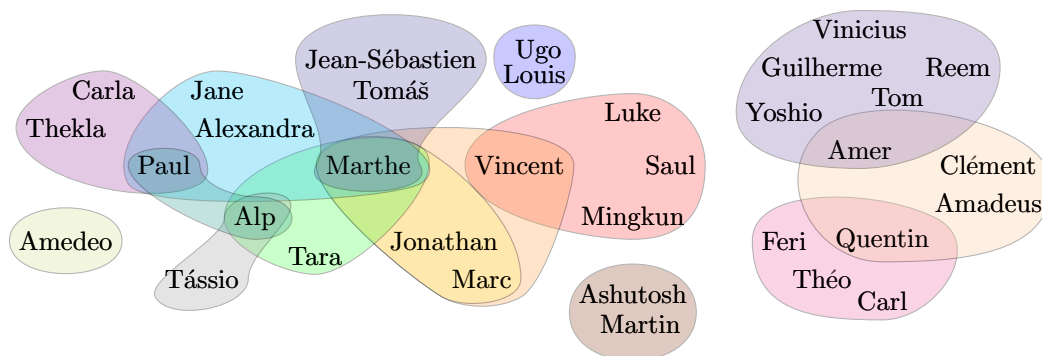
Vinicius
Jean-Sébastien
Tomáš
Ugo
Louis
Guilherme
Reem
Carla
Jane
Tom
Luke
Yoshio
Thekla
Alexandra
Amer
Clément
Paul
Marthe
Vincent
Saul
Amadeus
Mingkun
Alp
Feri
Quentin
Amedeo
Jonathan
Tara
Théo
Tássio
Marc
Carl
Ashutosh
Martin